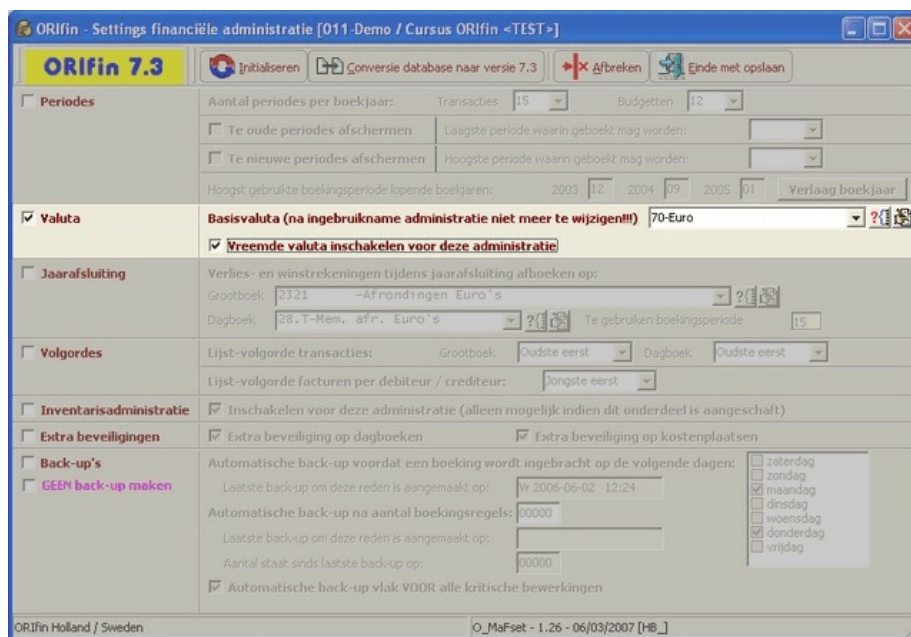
ORIfin - Settings financiële administratie [011-Demo / Cursus ORIfin <TEST>]

ORIfin 7.3

Initialiseren | Conversie database naar versie 7.3 | Afbreken | Einde met opslaan

Periodes
Aantal periodes per boekjaar: Transacties 15 Budgetten 12
Te oude periodes afschermen | Laagste periode waarin geboekt mag worden:
Te nieuwe periodes afschermen | Hoogste periode waarin geboekt mag worden:
Hoogst gebruikte boekingsperiode lopende boekjaren: 2003 12 2004 09 2005 01 Verlaag boekjaar

Valuta
Basisvaluta (na ingebruikname administratie niet meer te wijzigen!!!) 70-Euro
Vreemde valuta inschakelen voor deze administratie

Jaarafsluiting
Verlies- en winstrekeningen tijdens jaarafsluiting afboeken op:
Grootboek 2321 -Afrondingen Euro's
Dagboek 28.T-Mem. afr. Euro's Te gebruiken boekingsperiode 15

Volgordes
Lijst-volgorde transacties: Grootboek Oudste eerst Dagboek Oudste eerst
Lijst-volgorde facturen per debiteur / crediteur: Jongste eerst

Inventarisadministratie
Inschakelen voor deze administratie (alleen mogelijk indien dit onderdeel is aangeschaft)

Extra beveiligingen
Extra beveiliging op dagboeken
Extra beveiliging op kostenplaatsen

Back-up's
GEEN back-up maken
Automatische back-up voordat een boeking wordt ingebracht op de volgende dagen:
Laatste back-up om deze reden is aangemaakt op: Vr 2006-06-02 12:24
Automatische back-up na aantal boekingsregels: 00000
Laatste back-up om deze reden is aangemaakt op:
Aantal staat sinds laatste back-up op: 00000
Automatische back-up vlak VOOR alle kritische bewerkingen
zaterdag
zondag
maandag
dinsdag
woensdag
donderdag
vrijdag

ORIfin Holland / Sweden
O_MaFset - 1.26 - 06/03/2007 [HB_]